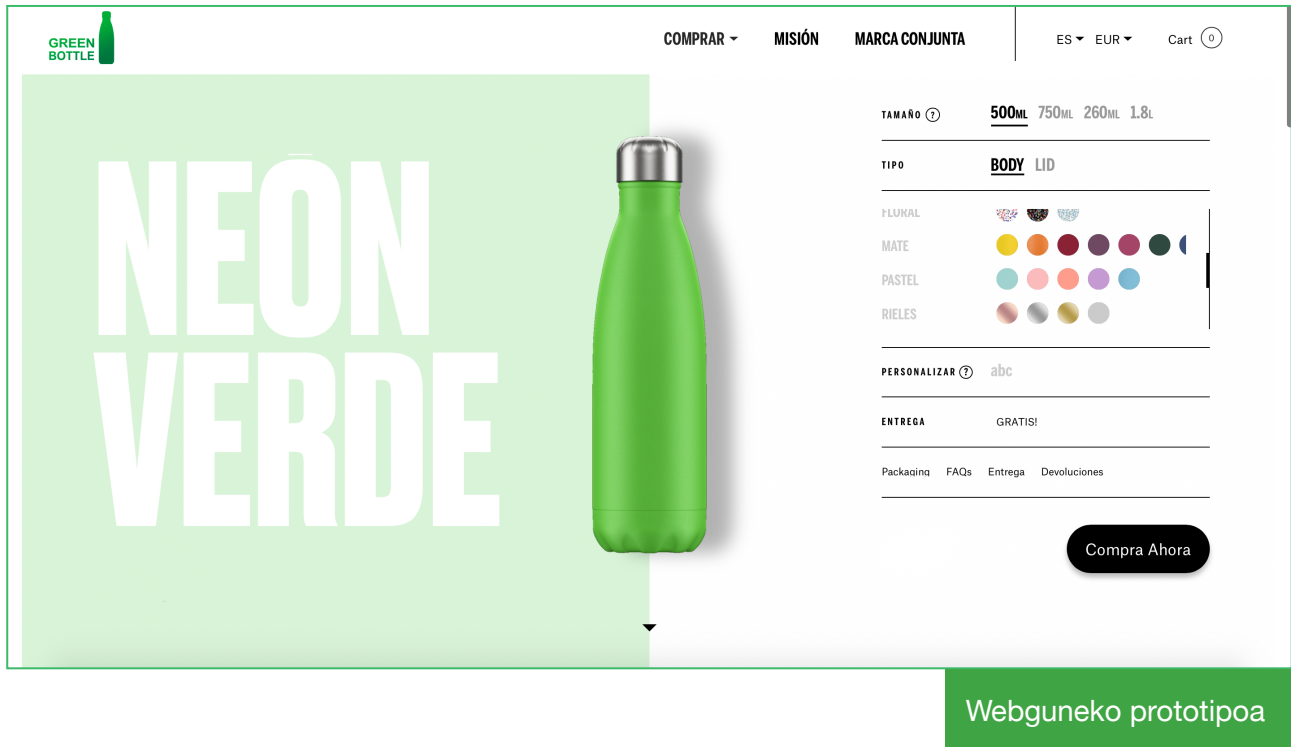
GREEN BOTTLE

COMPRAR MISIÓN MARCA CONJUNTA ES EUR Cart 0

NEŌN VERDE

TAMAÑO ? 500ML 750ML 260ML 1.8L

TIPO BODY LID

FLORAL
MATE
PASTEL
RIELES

PERSONALIZAR ? abc

ENTREGA GRATIS!

Packaging FAQs Entrega Devoluciones

Compra Ahora

Webguneko prototipoa